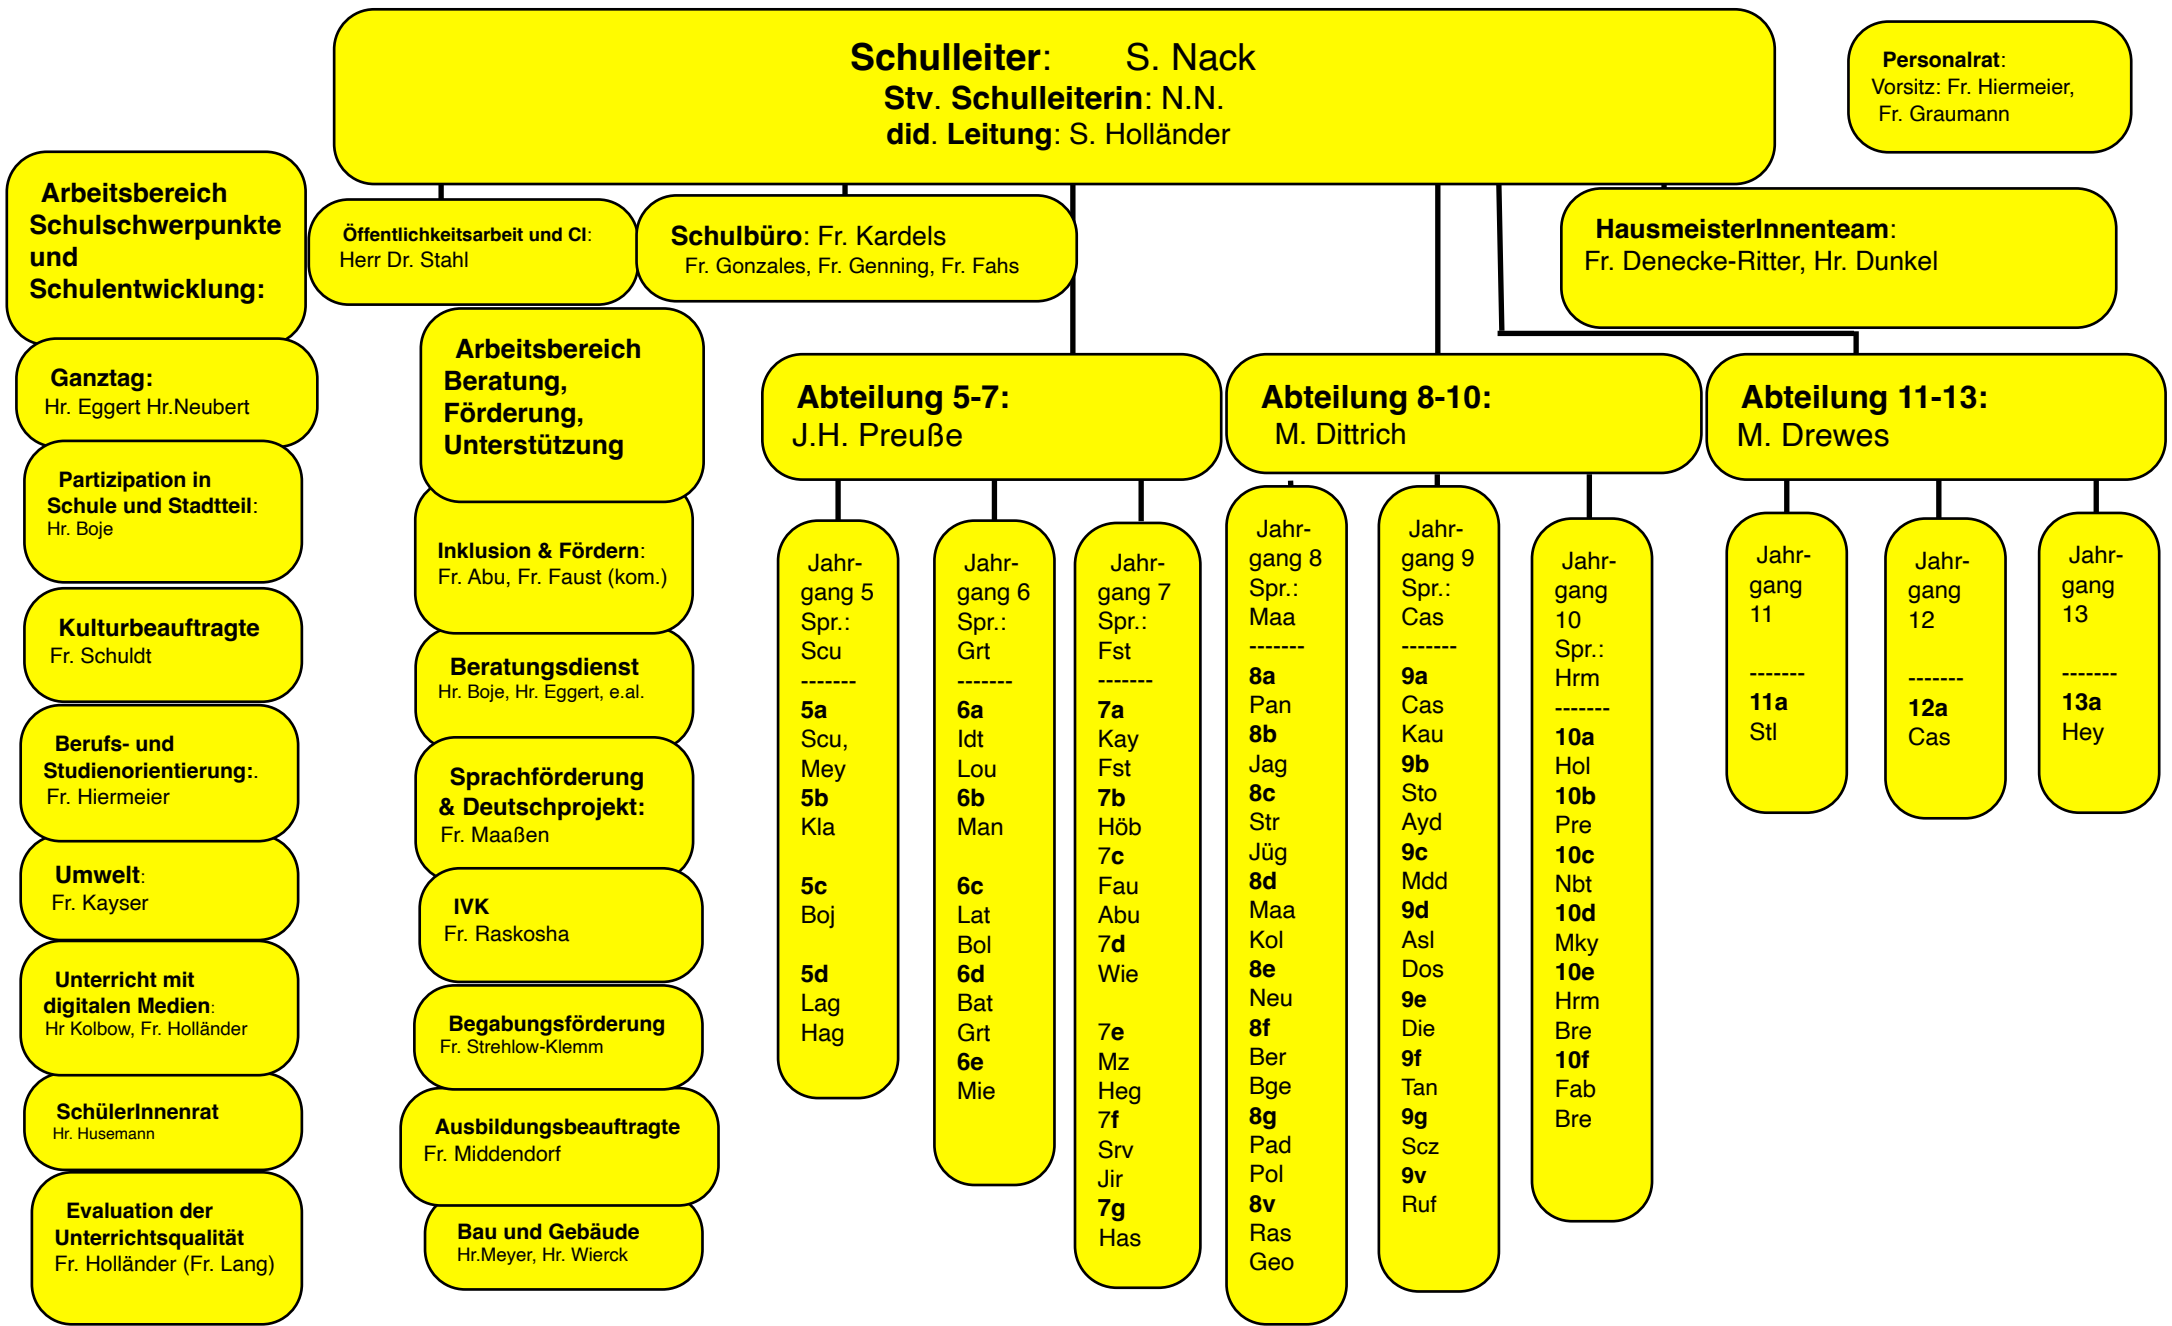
Schulleiter: S. Nack
Stv. Schulleiterin: N.N.
did. Leitung: S. Holländer

Personalrat:
Vorsitz: Fr. Hiermeier,
Fr. Graumann

Arbeitsbereich Schulschwerpunkte und Schulentwicklung:

Öffentlichkeitsarbeit und CI:
Herr Dr. Stahl

Schulbüro: Fr. Kardels
Fr. Gonzales, Fr. Genning, Fr. Fahs

HausmeisterInnenteam:
Fr. Denecke-Ritter, Hr. Dunkel

Ganztag:
Hr. Eggert Hr.Neubert

Partizipation in Schule und Stadtteil:
Hr. Boje

Kulturbeauftragte
Fr. Schuldt

Berufs- und Studienorientierung:.
Fr. Hiermeier

Umwelt:
Fr. Kayser

Unterricht mit digitalen Medien:
Hr Kolbow, Fr. Holländer

SchülerInnenrat
Hr. Husemann

Evaluation der Unterrichtsqualität
Fr. Holländer (Fr. Lang)

Arbeitsbereich Beratung, Förderung, Unterstützung

Inklusion & Fördern:
Fr. Abu, Fr. Faust (kom.)

Beratungsdienst
Hr. Boje, Hr. Eggert, e.al.

Sprachförderung & Deutschprojekt:
Fr. Maaßen

IVK
Fr. Raskosha

Begabungsförderung
Fr. Strehlow-Klemm

Ausbildungsbeauftragte
Fr. Middendorf

Bau und Gebäude
Hr.Meyer, Hr. Wierck

Abteilung 5-7:
J.H. Preuße

Abteilung 8-10:
M. Dittrich

Abteilung 11-13:
M. Drewes

Jahrgang 5
Spr.:
Scu
-------
5a
Scu,
Mey
5b
Kla

5c
Boj

5d
Lag
Hag

Jahrgang 6
Spr.:
Grt
-------
6a
Idt
Lou
6b
Man

6c
Lat
Bol
6d
Bat
Grt
6e
Mie

Jahrgang 7
Spr.:
Fst
-------
7a
Kay
Fst
7b
Höb
7c
Fau
Abu
7d
Wie

7e
Mz
Heg
7f
Srv
Jir
7g
Has

Jahrgang 8
Spr.:
Maa
-------
8a
Pan
8b
Jag
8c
Str
Jüg
8d
Maa
Kol
8e
Neu
8f
Ber
Bge
8g
Pad
Pol
8v
Ras
Geo

Jahrgang 9
Spr.:
Cas
-------
9a
Cas
Kau
9b
Sto
Ayd
9c
Mdd
9d
Asl
Dos
9e
Die
9f
Tan
9g
Scz
9v
Ruf

Jahrgang 10
Spr.:
Hrm
-------
10a
Hol
10b
Pre
10c
Nbt
10d
Mky
10e
Hrm
Bre
10f
Fab
Bre

Jahrgang 11
-------
11a
Stl

Jahrgang 12
-------
12a
Cas

Jahrgang 13
-------
13a
Hey